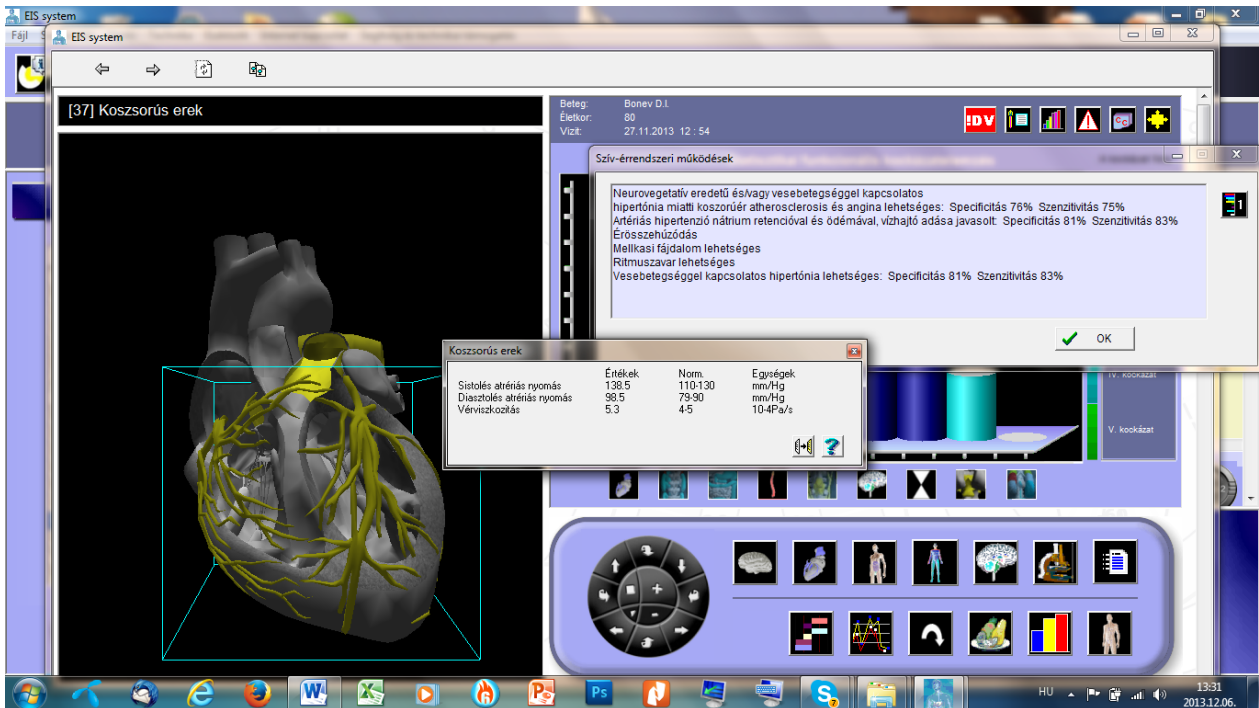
EIS system
Fájl
EIS system

[37] Koszsorús erek

Beteg: Bonev D.I.
Életkor: 80
Vizit: 27.11.2013 12 : 54

!DV

Szív-érrendszeri működések

Neurovegetatív eredetű és/vagy vesebetegséggel kapcsolatos
hipertónia miatti koszorúér atherosclerosis és angina lehetséges: Specificitás 76% Szenzitivitás 75%
Artériás hipertenzió nátrium retencióval és ödémával, vízhajtó adása javasolt: Specificitás 81% Szenzitivitás 83%
Érösszehúzódás
Mellkasi fájdalom lehetséges
Ritmuszavar lehetséges
Vesebetegséggel kapcsolatos hipertónia lehetséges: Specificitás 81% Szenzitivitás 83%

OK

Koszsorús erek

| | Értékek | Norm. | Egységek |
|---|---|---|---|
| Sistolés atrériás nyomás | 138.5 | 110-130 | mm/Hg |
| Diasztolés atrériás nyomás | 98.5 | 79-90 | mm/Hg |
| Vérviszkozitás | 5.3 | 4-5 | 10-4Pa/s |

IV. kockázat
V. kockázat

HU 13:31 2013.12.06.